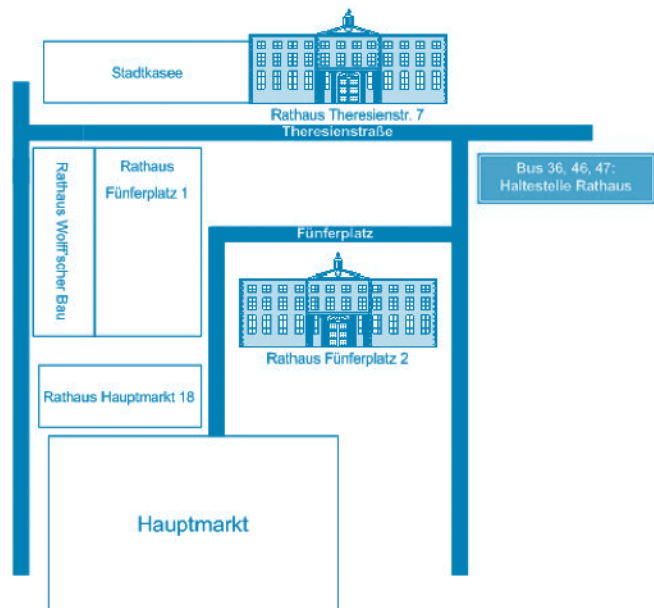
Stadtkasee

Rathaus Theresienstr. 7

Theresienstraße

Bus 36, 46, 47: Haltestelle Rathaus

Rathaus Wolff'scher Bau

Rathaus Fünferplatz 1

Fünferplatz

Rathaus Fünferplatz 2

Rathaus Hauptmarkt 18

Hauptmarkt